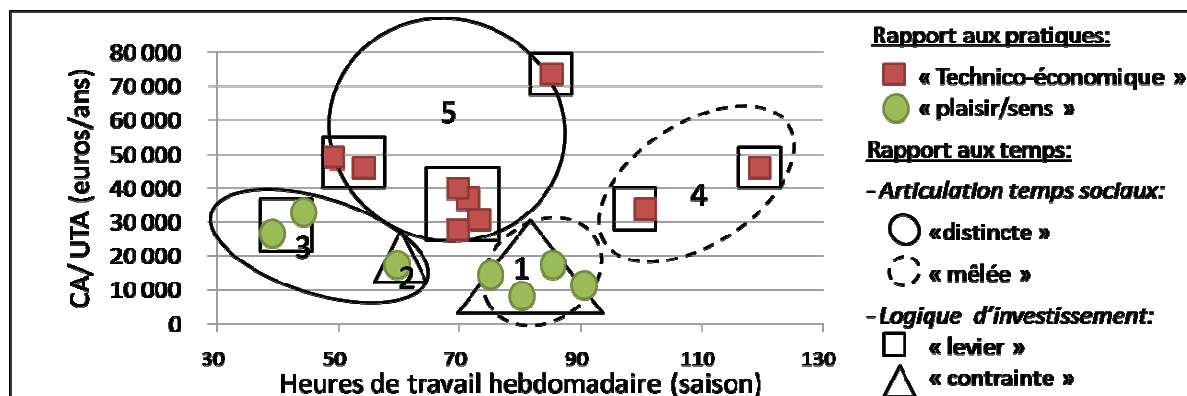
CA/ UTA (euros/ans)

80 000
70 000
60 000
50 000
40 000
30 000
20 000
10 000
0

30 50 70 90 110 130

Heures de travail hebdomadaire (saison)

5
4
3
2
1

Rapport aux pratiques:
« Technico-économique »
« plaisir/sens »

Rapport aux temps:
- Articulation temps sociaux:
«distincte »
« mêlée »
- Logique d'investissement:
« levier »
« contrainte »